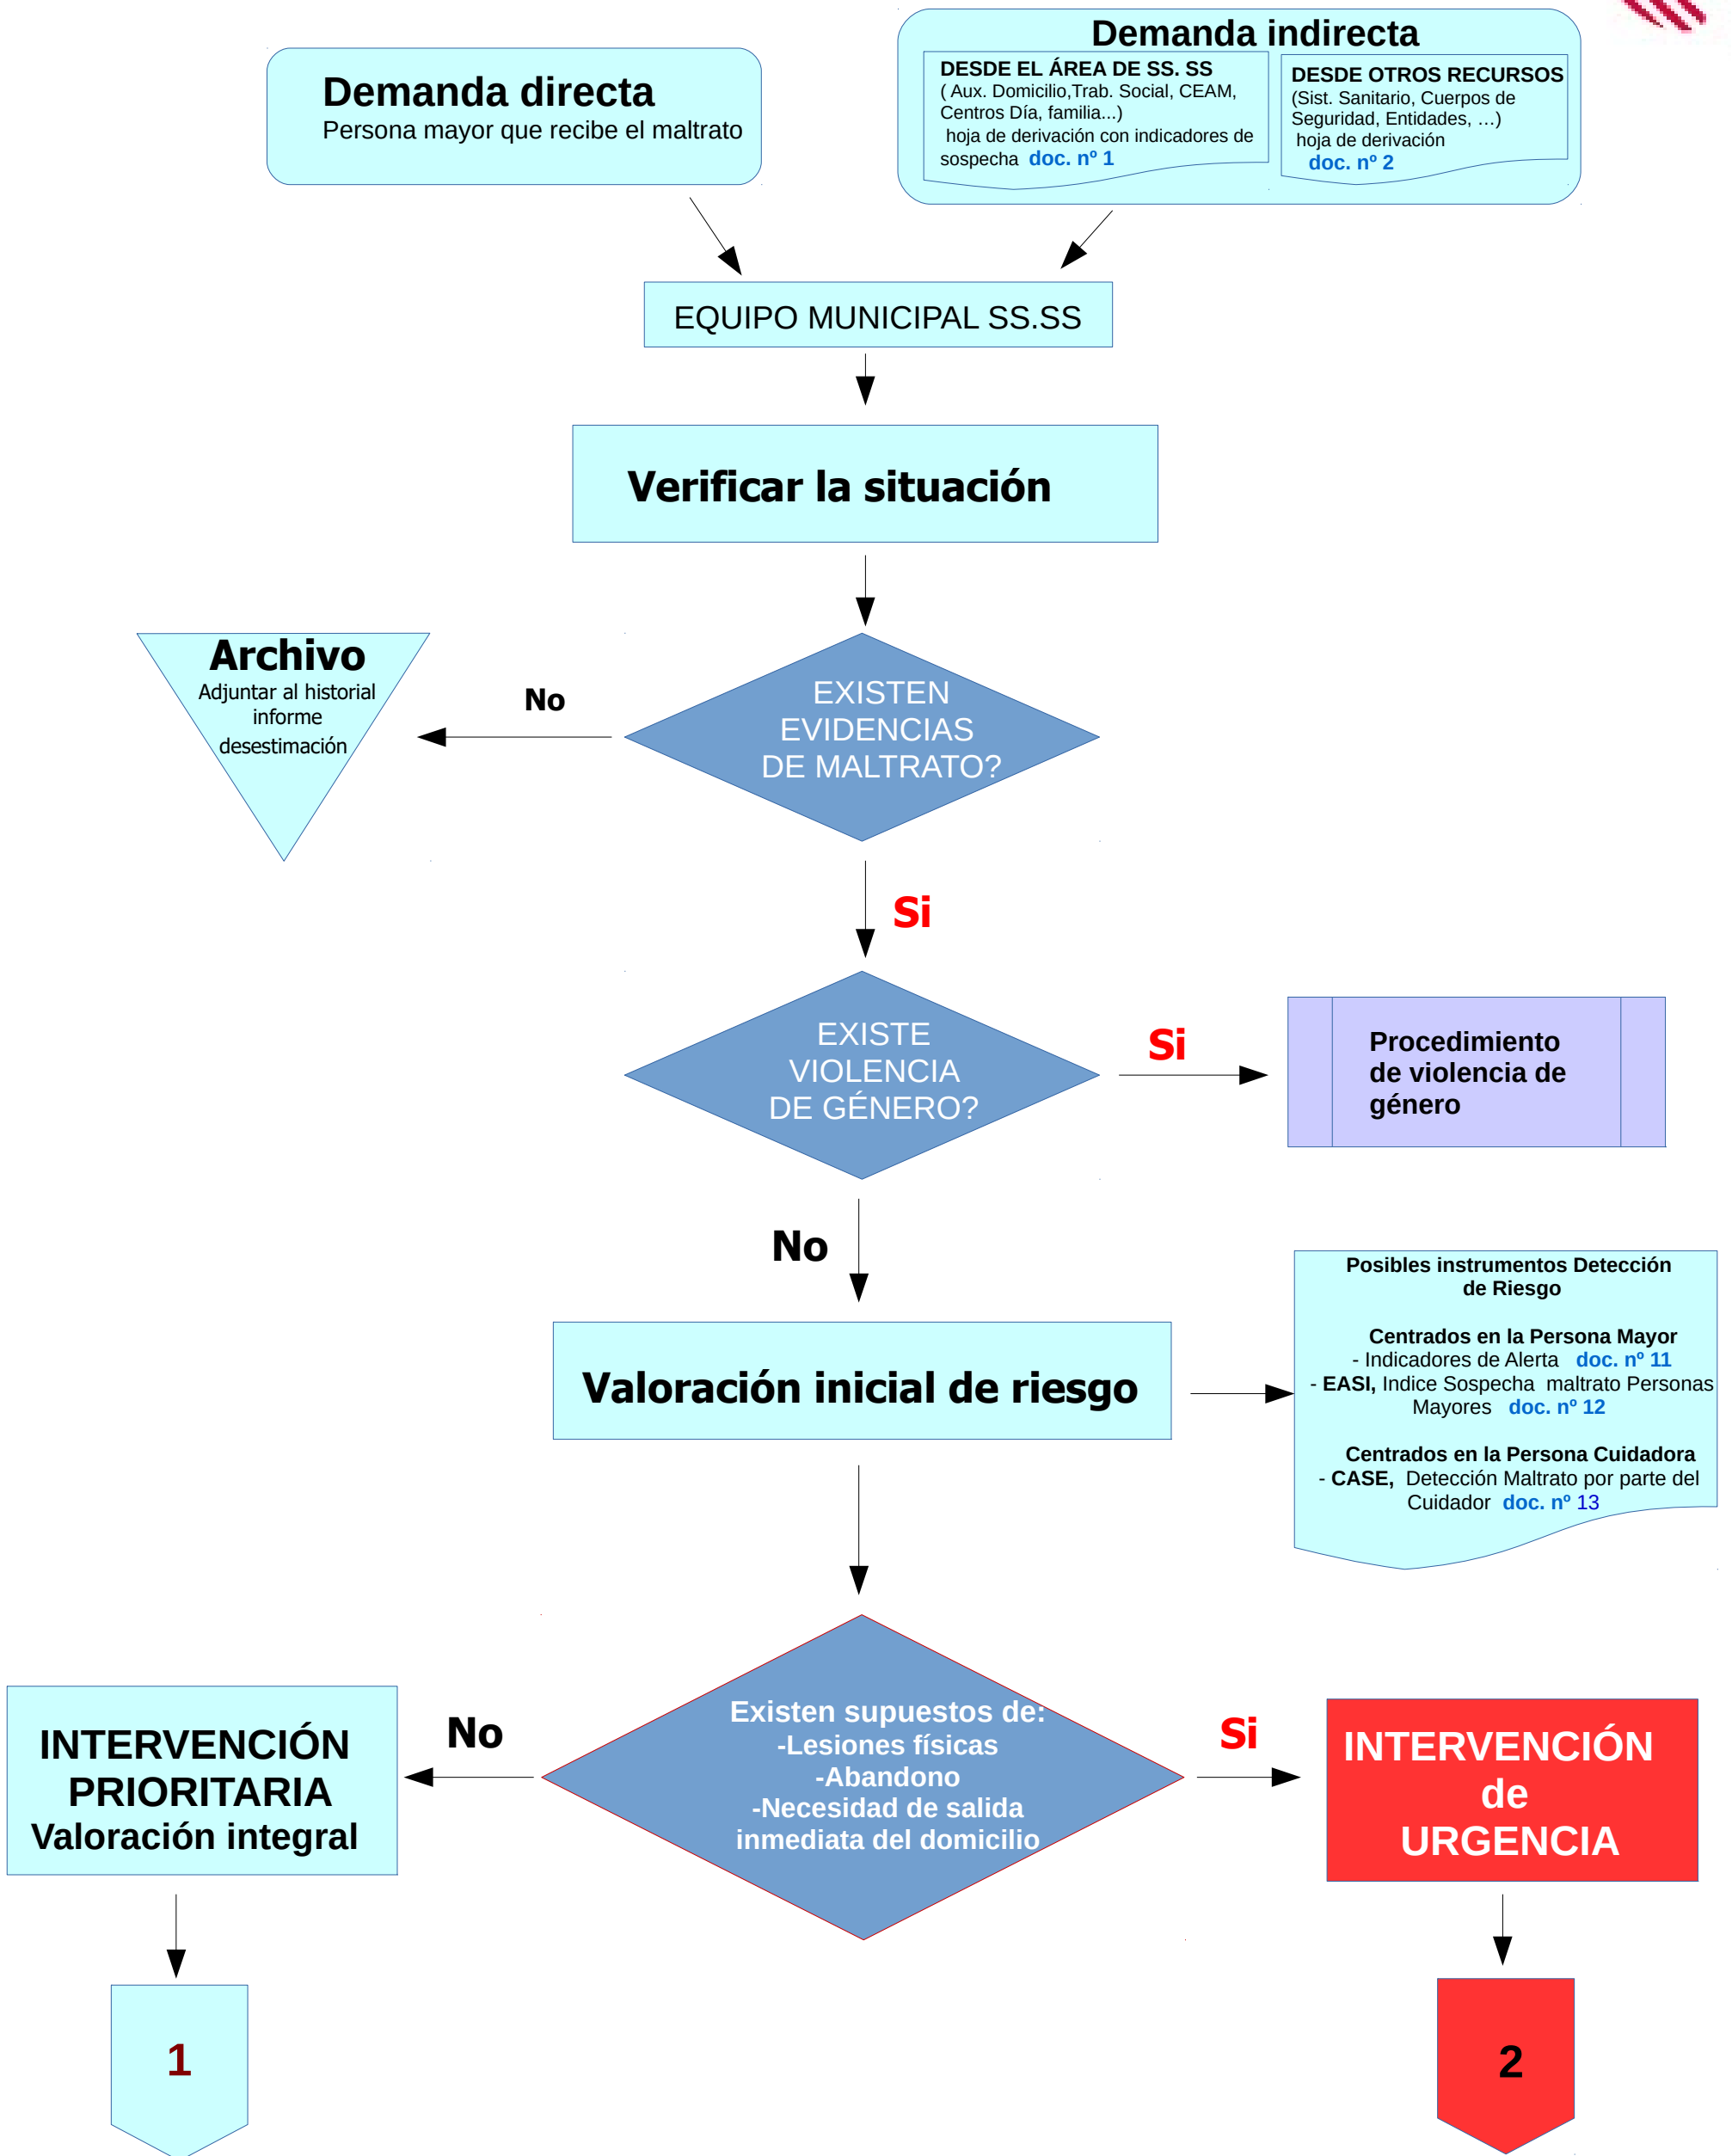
Demanda directa
Persona mayor que recibe el maltrato

Demanda indirecta

DESDE EL ÁREA DE SS. SS
( Aux. Domicilio,Trab. Social, CEAM, Centros Día, familia...)
hoja de derivación con indicadores de sospecha doc. nº 1

DESDE OTROS RECURSOS
(Sist. Sanitario, Cuerpos de Seguridad, Entidades, …)
hoja de derivación
doc. nº 2

EQUIPO MUNICIPAL SS.SS

Verificar la situación

Archivo
Adjuntar al historial informe desestimación

No

EXISTEN EVIDENCIAS DE MALTRATO?

Si

EXISTE VIOLENCIA DE GÉNERO?

Si

Procedimiento de violencia de género

No

Valoración inicial de riesgo

Posibles instrumentos Detección de Riesgo

Centrados en la Persona Mayor
- Indicadores de Alerta doc. nº 11
- EASI, Indice Sospecha maltrato Personas Mayores doc. nº 12

Centrados en la Persona Cuidadora
- CASE, Detección Maltrato por parte del Cuidador doc. nº 13

INTERVENCIÓN PRIORITARIA
Valoración integral

No

Existen supuestos de:
-Lesiones físicas
-Abandono
-Necesidad de salida inmediata del domicilio

Si

INTERVENCIÓN de URGENCIA

1

2